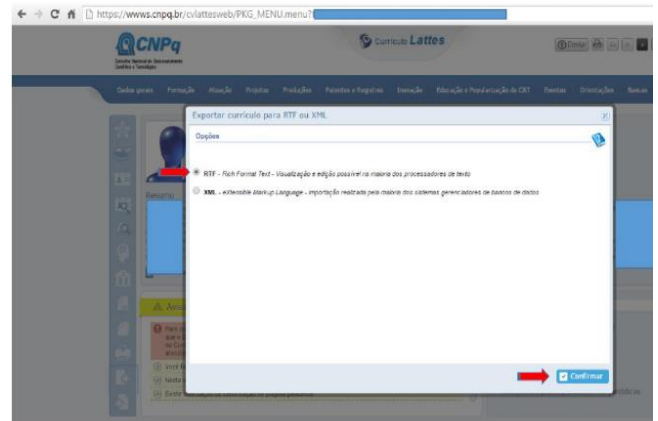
https://wwws.cnpq.br/cvlattesweb/PKG_MENU.menu?

CNPq
Conselho Nacional de Desenvolvimento Científico e Tecnológico

Currículo Lattes

Dados gerais   Formação   Atuação   Projetos   Produções   Patentes e Registros   Inovação   Educação e Popularização de C&T   Eventos   Orientações   Bancas

Exportar currículo para RTF ou XML

Opções

RTF - Rich Format Text - Visualização e edição possível na maioria dos processadores de texto

XML - eXtensible Markup Language - Importação realizada pela maioria dos sistemas gerenciadores de bancos de dados

Confirmar

Resumo

Aviso